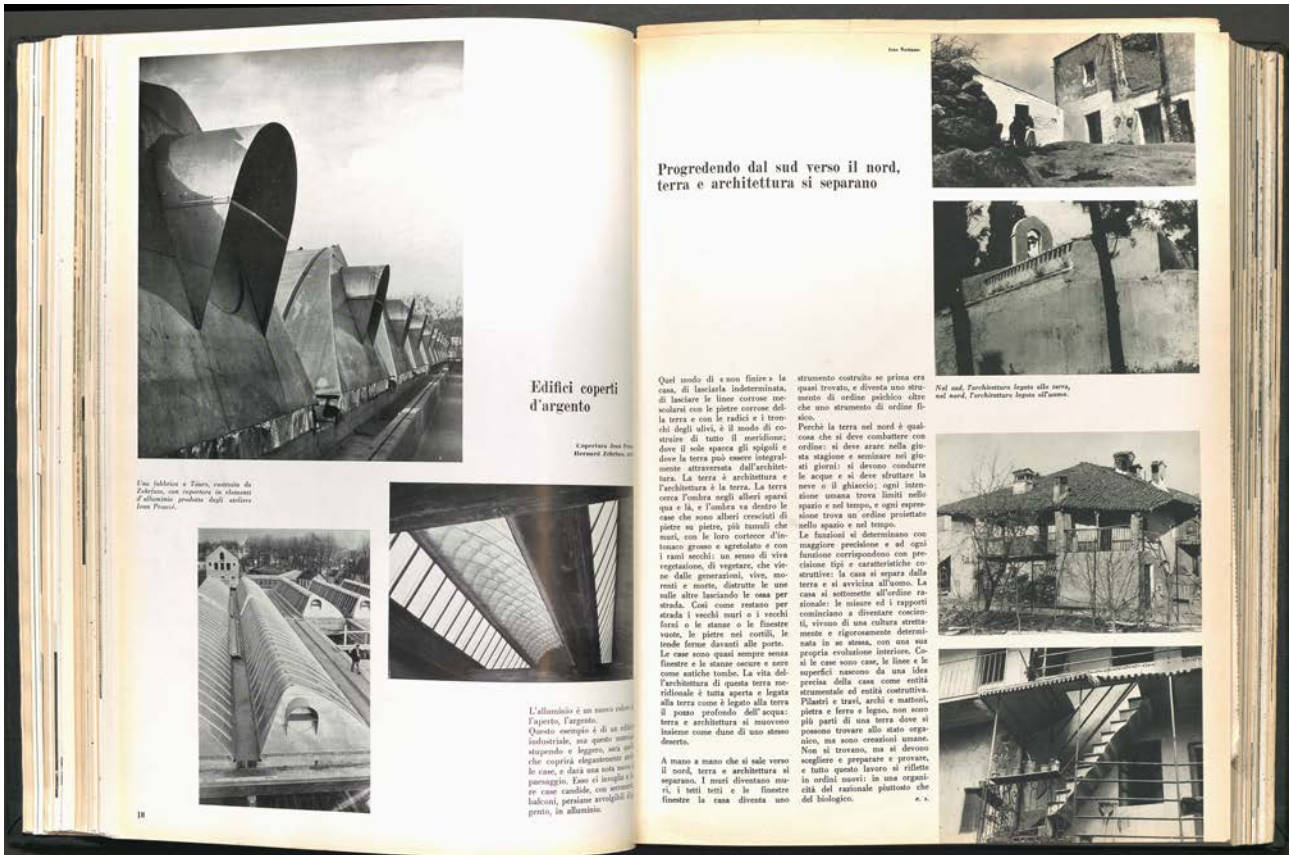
Edifici coperti d'argento

Copertura Jean Pro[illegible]
Bernard Zehrfuss, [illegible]

Una fabbrica a Tours, costruita da Zehrfuss, con coperture in elementi d'alluminio prodotti dagli ateliers Jean Prouvé.

L'alluminio è un nuovo colore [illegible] l'aperto, l'argento.
Questo esempio è di un edificio industriale, ma questo metallo stupendo e leggero, sarà quello che coprirà elegantemente anche le case, e darà una nota nuova al paesaggio. Esso ci invoglia a fare case candide, con serramenti, balconi, persiane avvolgibili d'argento, in alluminio.

18

Ivo Notizzo

Progredendo dal sud verso il nord, terra e architettura si separano

Quel modo di «non finire» la casa, di lasciarla indeterminata, di lasciare le linee corrose mescolarsi con le pietre corrose della terra e con le radici e i tronchi degli ulivi, è il modo di costruire di tutto il meridione; dove il sole spacca gli spigoli e dove la terra può essere integralmente attraversata dall'architettura. La terra è architettura e l'architettura è la terra. La terra cerca l'ombra negli alberi sparsi qua e là, e l'ombra va dentro le case che sono alberi cresciuti di pietre su pietre, più tumuli che muri, con le loro cortecce d'intonaco grosso e sgretolato e con i rami secchi: un senso di viva vegetazione, di vegetare, che viene dalle generazioni, vive, morenti e morte, distrutte le une sulle altre lasciando le ossa per strada. Così come restano per strada i vecchi muri o i vecchi forni o le stanze o le finestre vuote, le pietre nei cortili, le tende ferme davanti alle porte.
Le case sono quasi sempre senza finestre e le stanze oscure e nere come antiche tombe. La vita dell'architettura di questa terra meridionale è tutta aperta e legata alla terra come è legato alla terra il pozzo profondo dell'acqua: terra e architettura si muovono insieme come dune di uno stesso deserto.

A mano a mano che si sale verso il nord, terra e architettura si separano. I muri diventano muri, i tetti tetti e le finestre finestre la casa diventa uno strumento costruito se prima era quasi trovato, e diventa uno strumento di ordine psichico oltre che uno strumento di ordine fisico.
Perchè la terra nel nord è qualcosa che si deve combattere con ordine: si deve arare nella giusta stagione e seminare nei giusti giorni: si devono condurre le acque e si deve sfruttare la neve o il ghiaccio; ogni tensione umana trova limiti nello spazio e nel tempo, e ogni espressione trova un ordine proiettato nello spazio e nel tempo.
Le funzioni si determinano con maggiore precisione e ad ogni funzione corrispondono con precisione tipi e caratteristiche costruttive: la casa si separa dalla terra e si avvicina all'uomo. La casa si sottomette all'ordine razionale: le misure ed i rapporti cominciano a diventare coscienti, vivono di una cultura strettamente e rigorosamente determinata in se stessa, con una sua propria evoluzione interiore. Così le case sono case, le linee e le superfici nascono da una idea precisa della casa come entità strumentale ed entità costruttiva. Pilastri e travi, archi e mattoni, pietra e ferro e legno, non sono più parti di una terra dove si possono trovare allo stato organico, ma sono creazioni umane. Non si trovano, ma si devono scegliere e preparare e provare, e tutto questo lavoro si riflette in ordini nuovi: in una organicità del razionale piuttosto che del biologico.
e. s.

Nel sud, l'architettura legata alla terra, nel nord, l'architettura legata all'uomo.